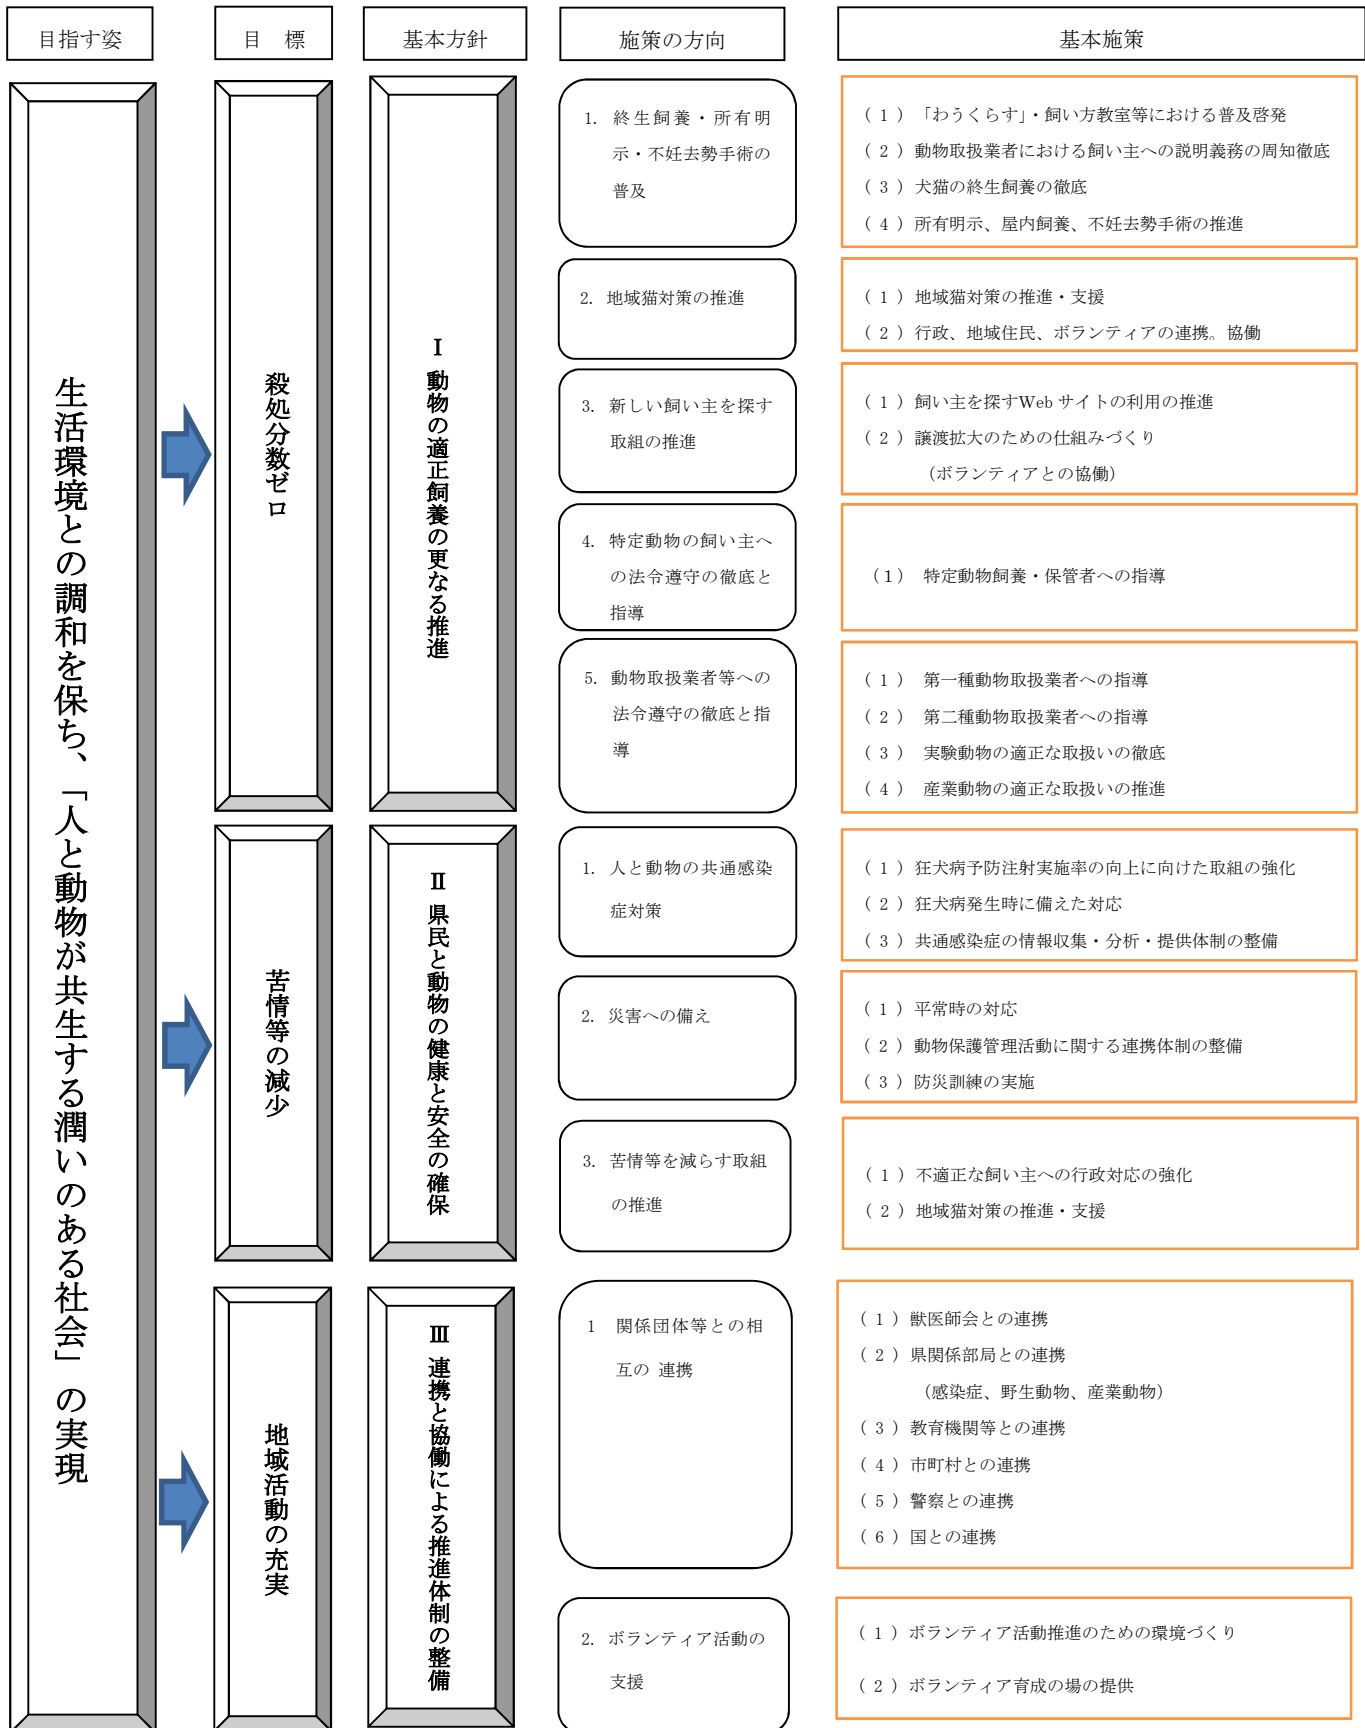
目指す姿

目　標

基本方針

施策の方向

基本施策

生活環境との調和を保ち、「人と動物が共生する潤いのある社会」の実現

殺処分数ゼロ

Ⅰ 動物の適正飼養の更なる推進

1. 終生飼養・所有明示・不妊去勢手術の普及

（１）「わうくらす」・飼い方教室等における普及啓発
（２）動物取扱業者における飼い主への説明義務の周知徹底
（３）犬猫の終生飼養の徹底
（４）所有明示、屋内飼養、不妊去勢手術の推進

2. 地域猫対策の推進

（１）地域猫対策の推進・支援
（２）行政、地域住民、ボランティアの連携。協働

3. 新しい飼い主を探す取組の推進

（１）飼い主を探すWeb サイトの利用の推進
（２）譲渡拡大のための仕組みづくり
（ボランティアとの協働）

4. 特定動物の飼い主への法令遵守の徹底と指導

（1） 特定動物飼養・保管者への指導

5. 動物取扱業者等への法令遵守の徹底と指導

（１） 第一種動物取扱業者への指導
（２） 第二種動物取扱業者への指導
（３） 実験動物の適正な取扱いの徹底
（４） 産業動物の適正な取扱いの推進

苦情等の減少

Ⅱ 県民と動物の健康と安全の確保

1. 人と動物の共通感染症対策

（１）狂犬病予防注射実施率の向上に向けた取組の強化
（２）狂犬病発生時に備えた対応
（３）共通感染症の情報収集・分析・提供体制の整備

2. 災害への備え

（１）平常時の対応
（２）動物保護管理活動に関する連携体制の整備
（３）防災訓練の実施

3. 苦情等を減らす取組の推進

（１）不適正な飼い主への行政対応の強化
（２）地域猫対策の推進・支援

地域活動の充実

Ⅲ 連携と協働による推進体制の整備

1　関係団体等との相互の　連携

（１）獣医師会との連携
（２）県関係部局との連携
（感染症、野生動物、産業動物）
（３）教育機関等との連携
（４）市町村との連携
（５）警察との連携
（６）国との連携

2. ボランティア活動の支援

（１）ボランティア活動推進のための環境づくり
（２）ボランティア育成の場の提供